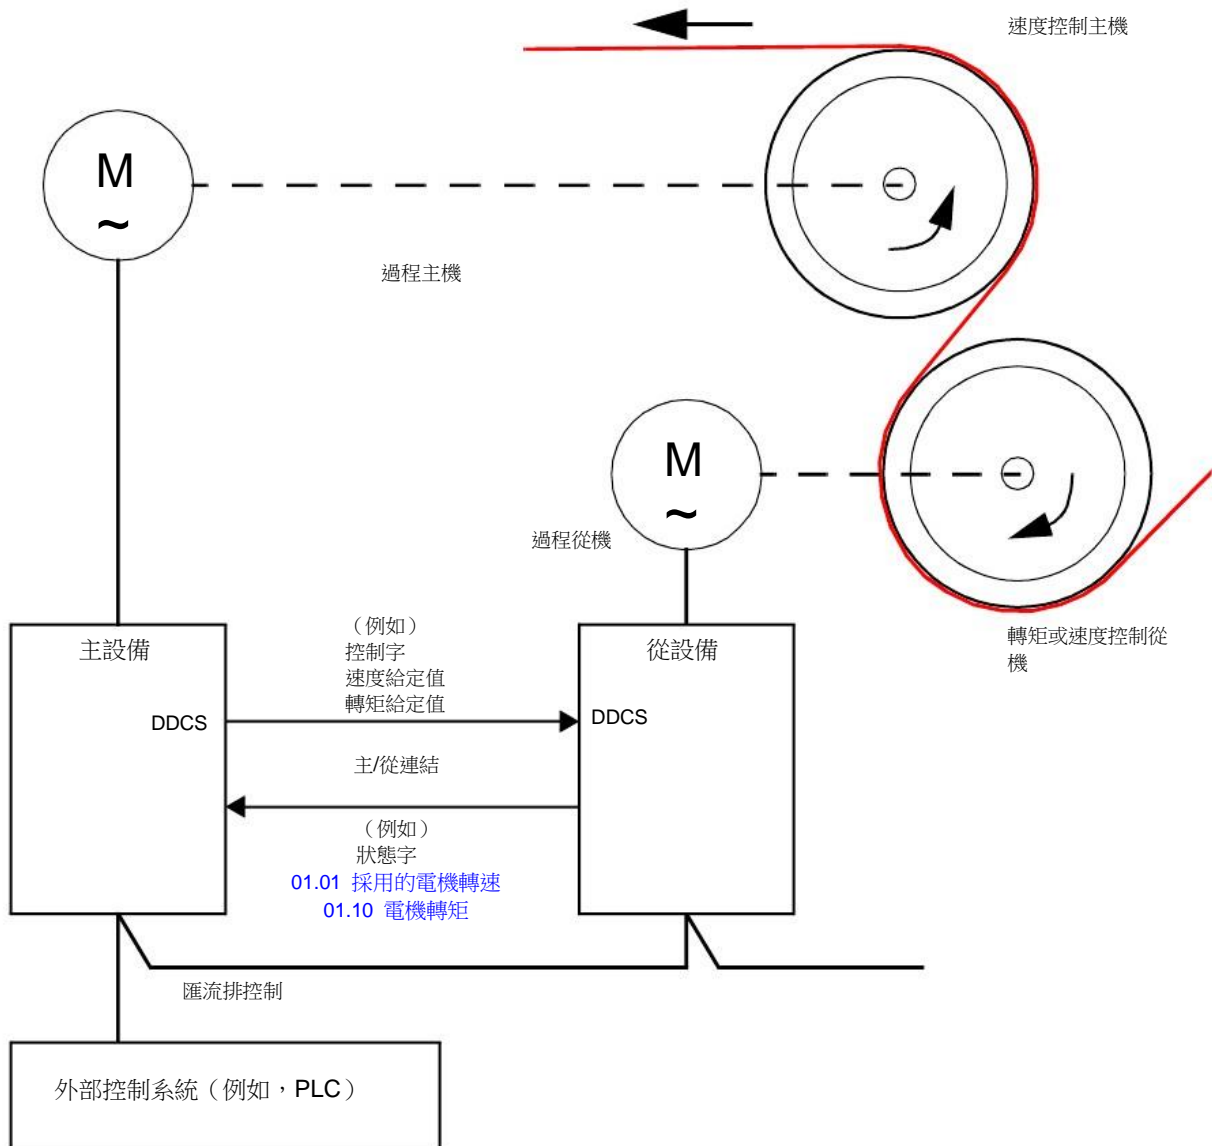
速度控制主機

M
~

過程主機

M
~

過程從機

轉矩或速度控制從機

主設備

DDCS

（例如）
控制字
速度給定值
轉矩給定值

主/從連結

（例如）
狀態字
01.01 採用的電機轉速
01.10 電機轉矩

從設備

DDCS

匯流排控制

外部控制系統（例如，PLC）